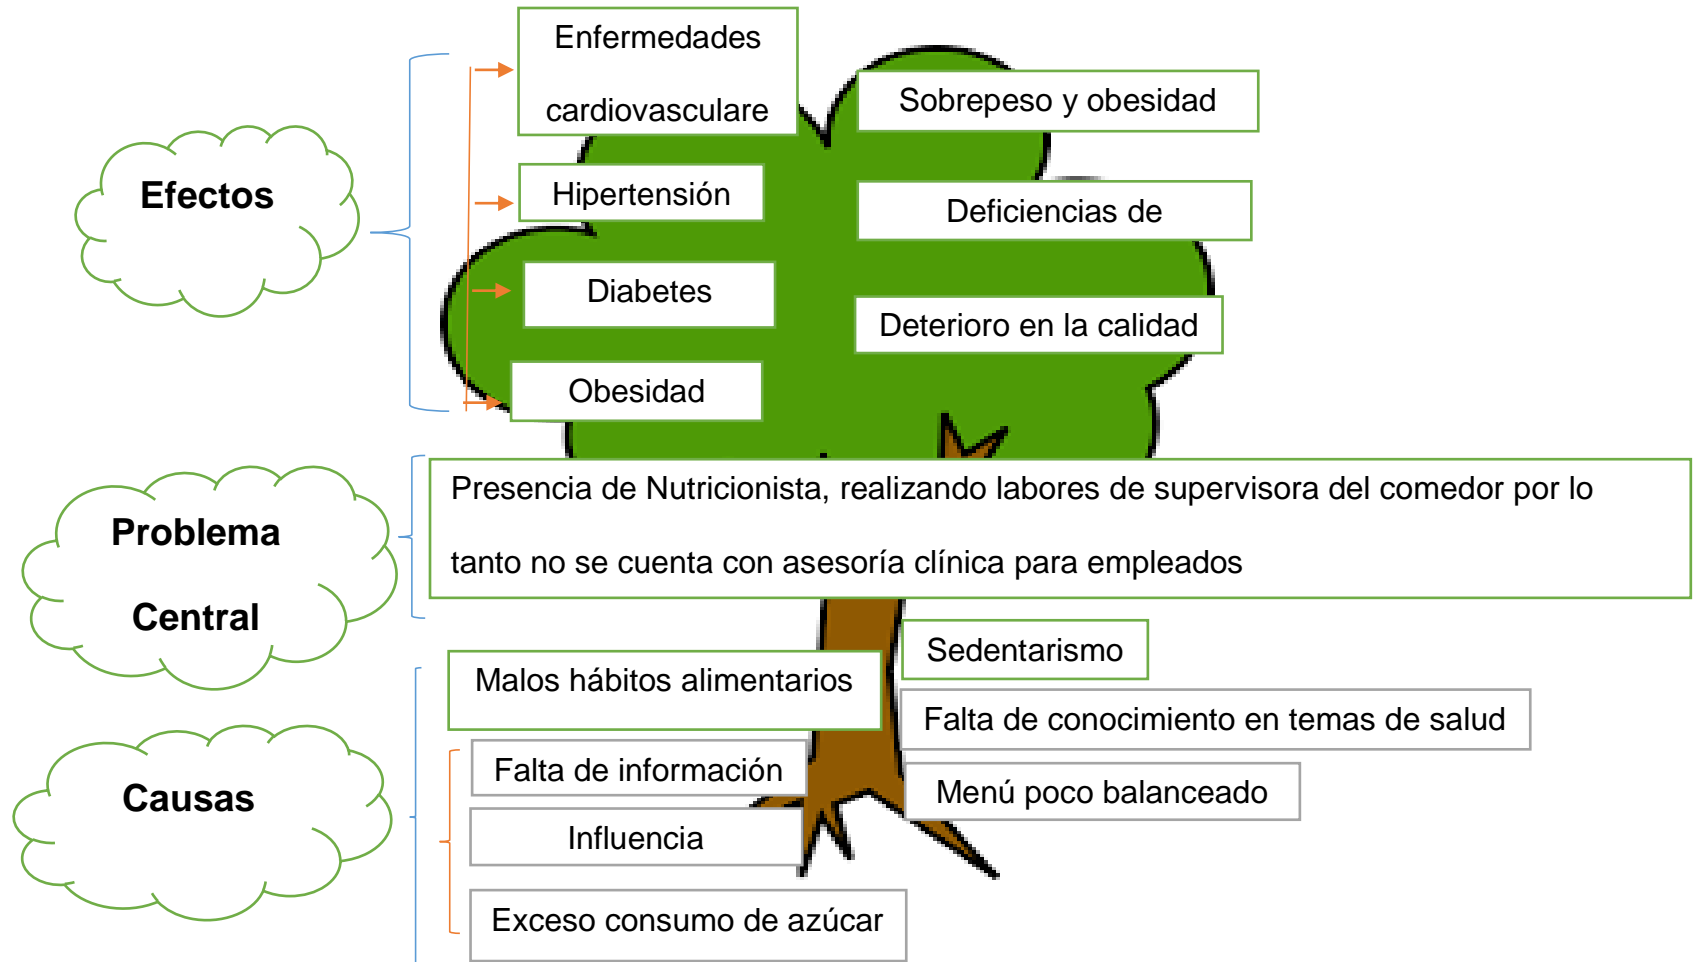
Efectos

Enfermedades cardiovasculare

Sobrepeso y obesidad

Hipertensión

Deficiencias de

Diabetes

Deterioro en la calidad

Obesidad

Problema Central

Presencia de Nutricionista, realizando labores de supervisora del comedor por lo tanto no se cuenta con asesoría clínica para empleados

Causas

Sedentarismo

Malos hábitos alimentarios

Falta de conocimiento en temas de salud

Falta de información

Menú poco balanceado

Influencia

Exceso consumo de azúcar